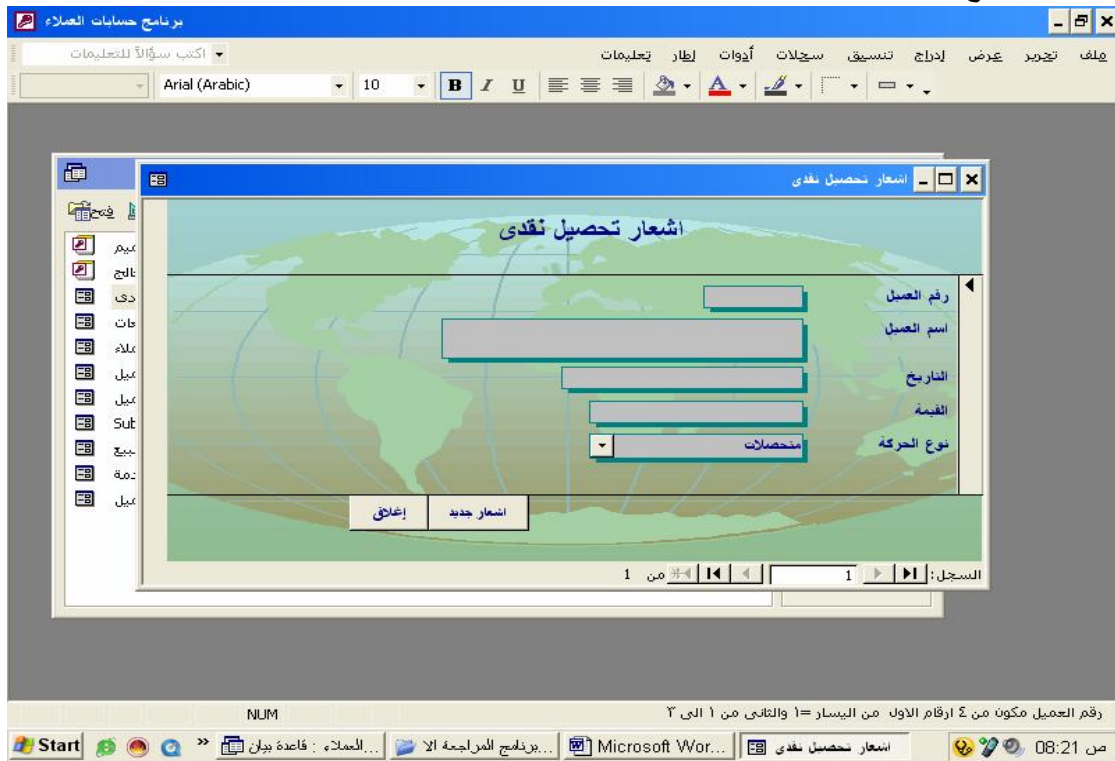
برنامج حسابات العملاء

ملف تحرير عرض إدراج تنسيق سجلات أدوات إطار تعليمات

اكتب سؤالاً للتعليمات

Arial (Arabic) 10 B I U

اشعار تحصيل نقدى

فتح

ميم
الج
دى
ات
ملاء
ميل
ميل
Sub
بيع
دمة
ميل

اشعار تحصيل نقدى

رقم العميل
اسم العميل
التاريخ
القيمة
نوع الحركة
متحصلات

اشعار جديد
إغلاق

السجل: 1 من 1

رقم العميل مكون من ٤ ارقام الاول من اليسار =١ والثانى من ١ الى ٣

NUM

Start

العملاء : قاعدة بيان...
برنامج المراجعة الا...
Microsoft Wor...
اشعار تحصيل نقدى

ص 08:21